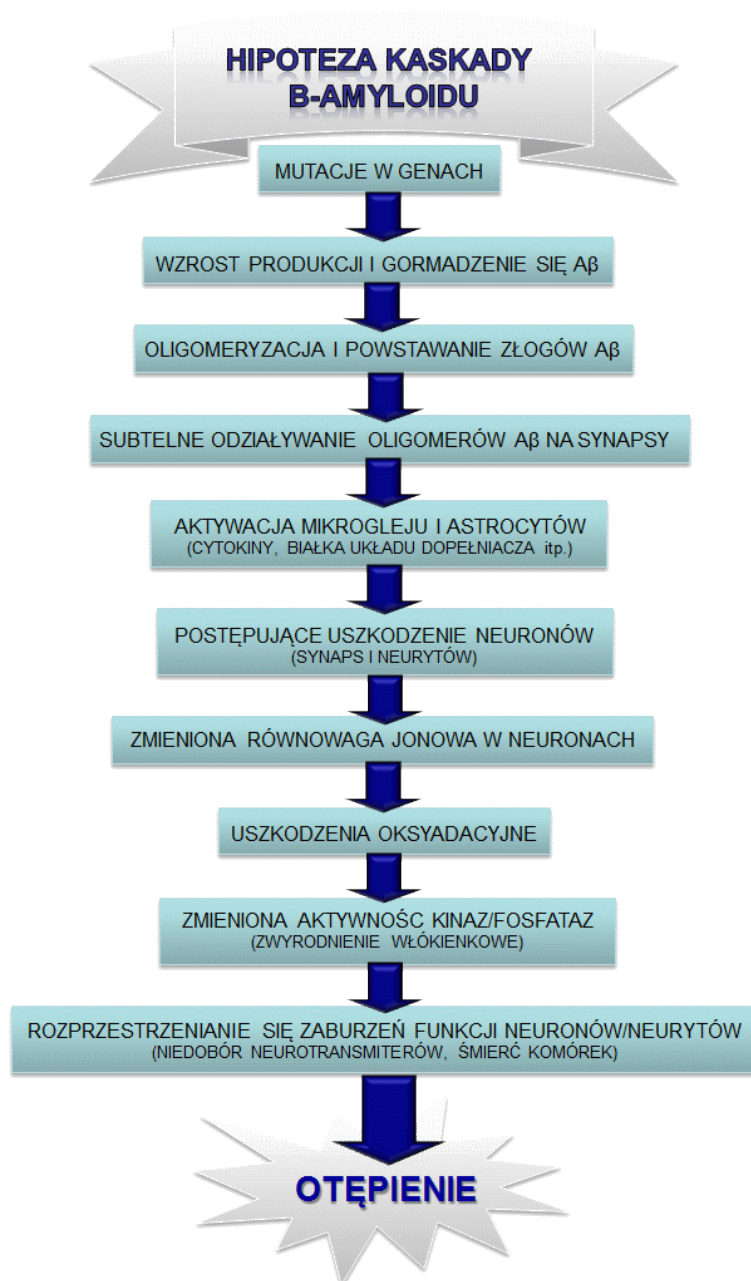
HIPOTEZA KASKADY
B-AMYLOIDU

MUTACJE W GENACH

WZROST PRODUKCJI I GORMADZENIE SIĘ Aβ

OLIGOMERYZACJA I POWSTAWANIE ZŁOGÓW Aβ

SUBTELNE ODZIAŁYWANIE OLIGOMERÓW Aβ NA SYNAPSY

AKTYWACJA MIKROGLEJU I ASTROCYTÓW
(CYTOKINY, BIAŁKA UKŁADU DOPEŁNIACZA itp.)

POSTĘPUJĄCE USZKODZENIE NEURONÓW
(SYNAPS I NEURYTÓW)

ZMIENIONA RÓWNOWAGA JONOWA W NEURONACH

USZKODZENIA OKSYADACYJNE

ZMIENIONA AKTYWNOŚC KINAZ/FOSFATAZ
(ZWYRODNIENIE WŁÓKIENKOWE)

ROZPRZESTRZENIANIE SIĘ ZABURZEŃ FUNKCJI NEURONÓW/NEURYTÓW
(NIEDOBÓR NEUROTRANSMITERÓW, ŚMIERĆ KOMÓREK)

OTĘPIENIE